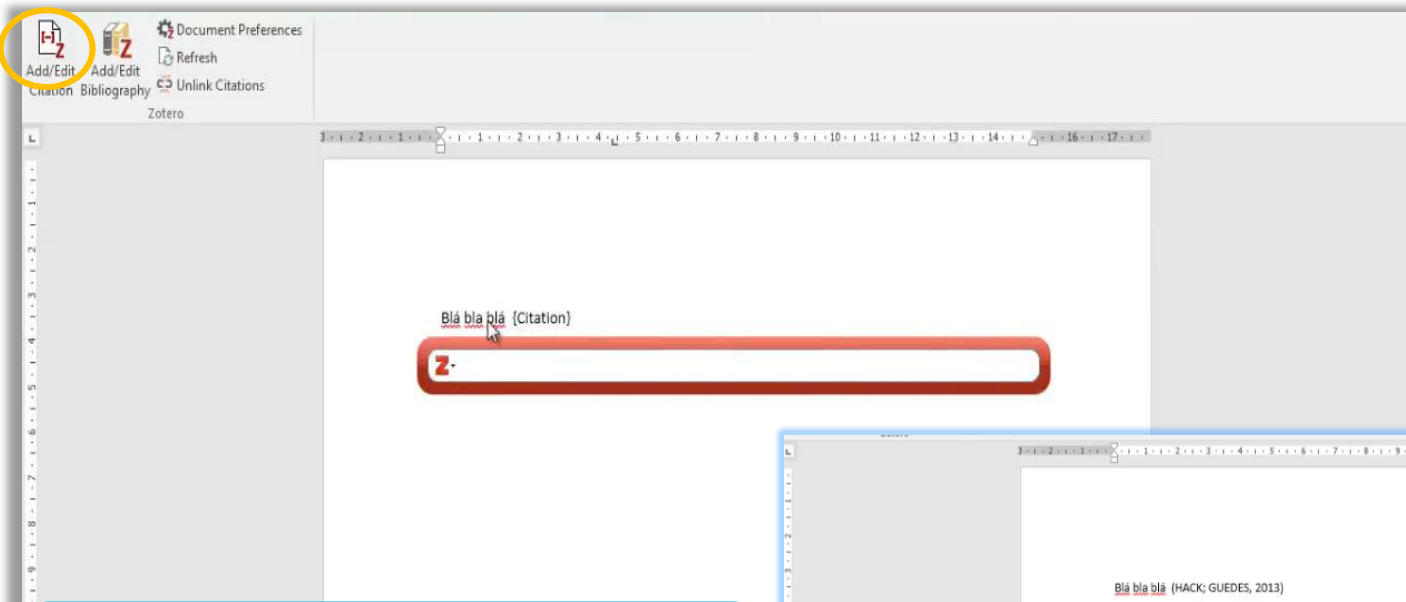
Add/Edit Citation
Add/Edit Bibliography
Document Preferences
Refresh
Unlink Citations
Zotero

3 · 2 · 1 · 1 · 2 · 3 · 4 · 5 · 6 · 7 · 8 · 9 · 10 · 11 · 12 · 13 · 14 · 16 · 17

Blá bla blá {Citation}

Z

3 · 2 · 1 · 1 · 2 · 3 · 4 · 5 · 6 · 7 · 8 · 9

Blá bla blá (HACK; GUEDES, 2013)